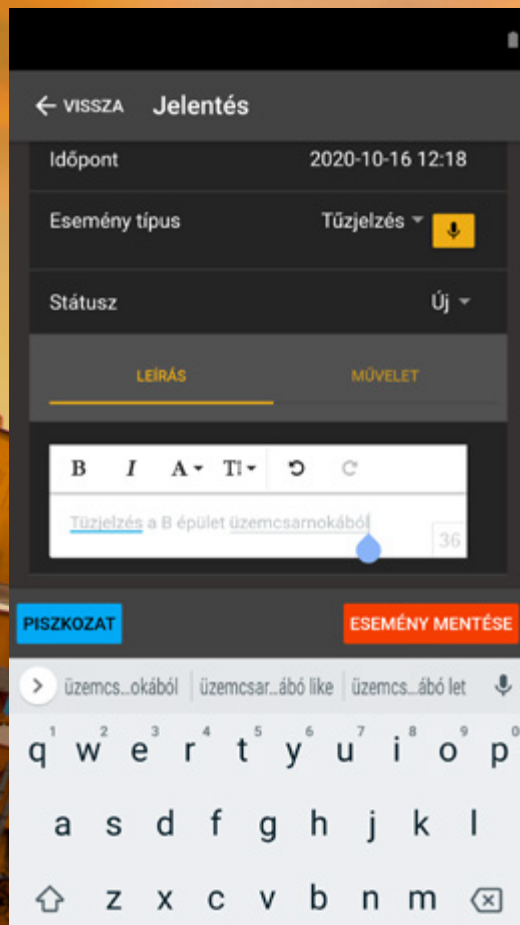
VISSZA Jelentés

Időpont 2020-10-16 12:18

Esemény típus Tűzjelzés

Státusz Új

LEÍRÁS MŰVELET

B I A T

Tűzjelzés a B épület üzemcsarnokából

36

PISZKOZAT ESEMÉNY MENTÉSE

üzemcs...okából üzemcsar...ábó like üzemcs...ábó let

q w e r t y u i o p
a s d f g h j k l
z x c v b n m